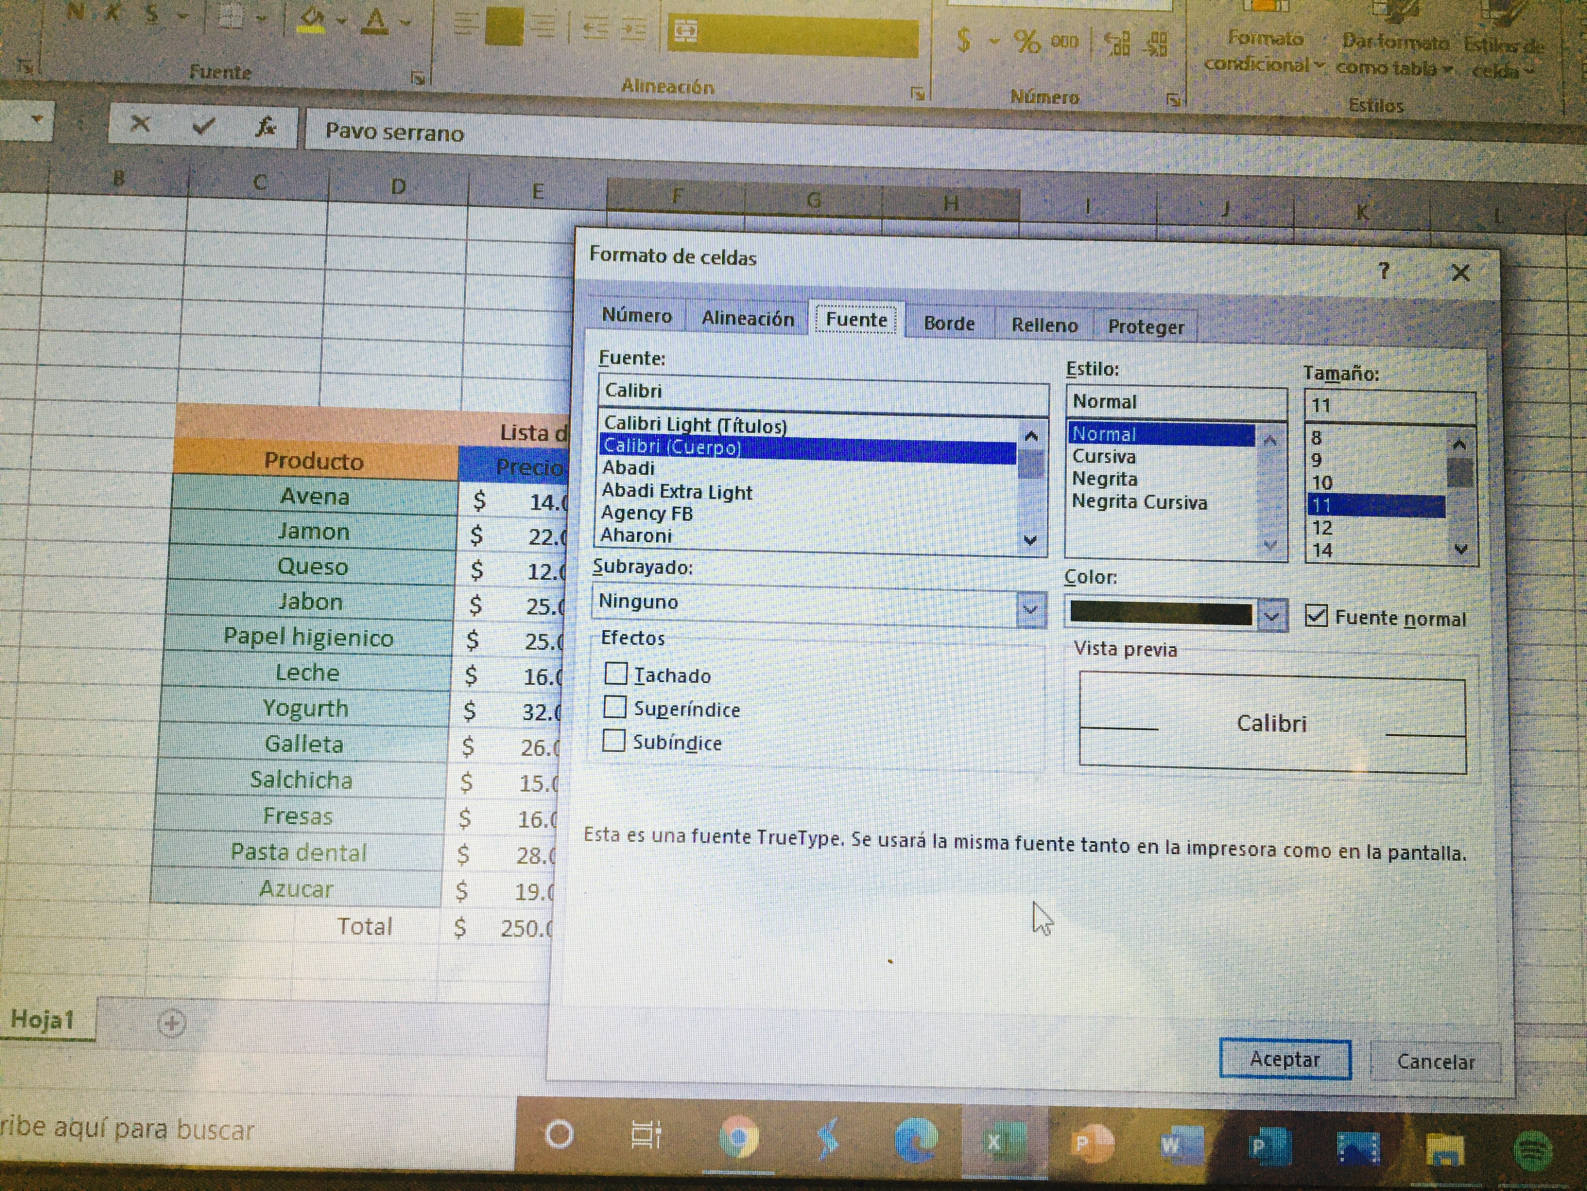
N K S

Fuente

Alineación

$ % 000

Número

Formato condicional

Dar formato como tabla

Estilos de celda

Estilos

Pavo serrano

B C D E F G H I J K L

Lista d

| Producto | Precio |
|---|---|
| Avena | $ 14.( |
| Jamon | $ 22.( |
| Queso | $ 12.( |
| Jabon | $ 25.( |
| Papel higienico | $ 25.( |
| Leche | $ 16.( |
| Yogurth | $ 32.( |
| Galleta | $ 26.( |
| Salchicha | $ 15.( |
| Fresas | $ 16.( |
| Pasta dental | $ 28.( |
| Azucar | $ 19.( |
| Total | $ 250.( |

Hoja1

ribe aquí para buscar

Formato de celdas

?

Número Alineación Fuente Borde Relleno Proteger

Fuente:
Calibri
Calibri Light (Títulos)
Calibri (Cuerpo)
Abadi
Abadi Extra Light
Agency FB
Aharoni

Estilo:
Normal
Normal
Cursiva
Negrita
Negrita Cursiva

Tamaño:
11
8
9
10
11
12
14

Subrayado:
Ninguno

Color:

Fuente normal

Efectos
Tachado
Superíndice
Subíndice

Vista previa
Calibri

Esta es una fuente TrueType. Se usará la misma fuente tanto en la impresora como en la pantalla.

Aceptar
Cancelar